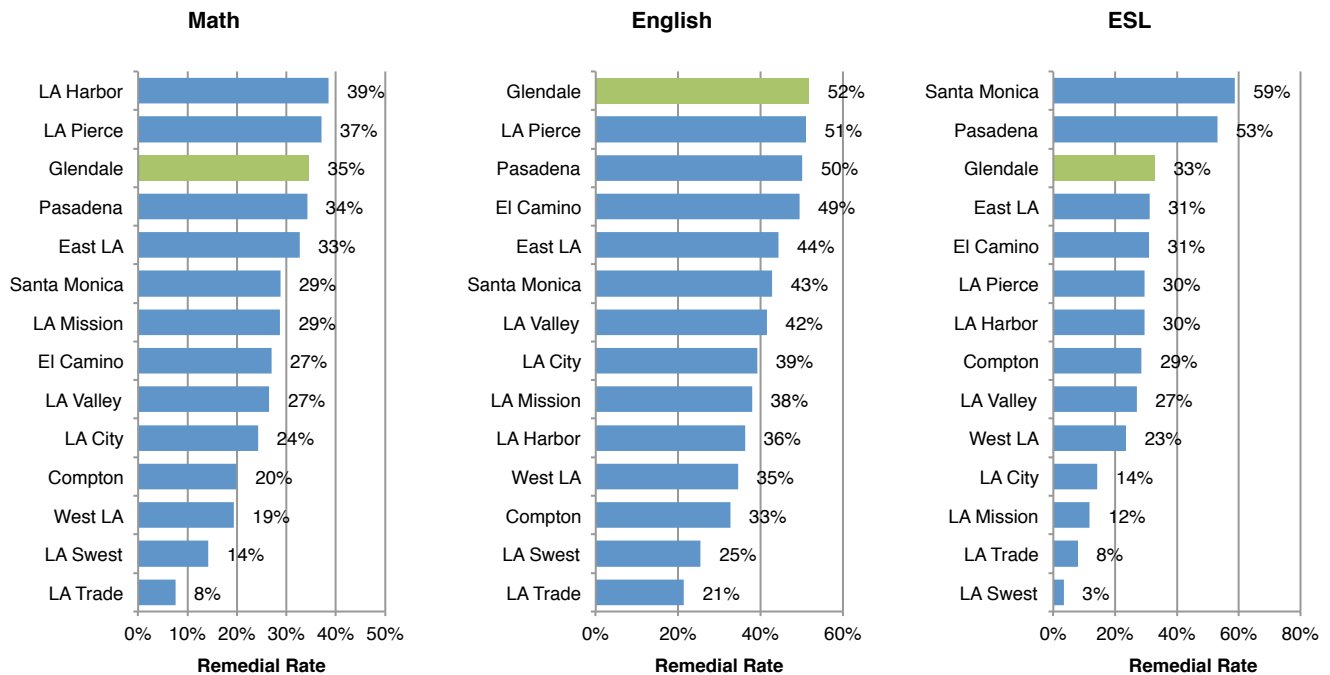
Math

LA Harbor 39%
LA Pierce 37%
Glendale 35%
Pasadena 34%
East LA 33%
Santa Monica 29%
LA Mission 29%
El Camino 27%
LA Valley 27%
LA City 24%
Compton 20%
West LA 19%
LA Swest 14%
LA Trade 8%

0% 10% 20% 30% 40% 50%

Remedial Rate

English

Glendale 52%
LA Pierce 51%
Pasadena 50%
El Camino 49%
East LA 44%
Santa Monica 43%
LA Valley 42%
LA City 39%
LA Mission 38%
LA Harbor 36%
West LA 35%
Compton 33%
LA Swest 25%
LA Trade 21%

0% 20% 40% 60%

Remedial Rate

ESL

Santa Monica 59%
Pasadena 53%
Glendale 33%
East LA 31%
El Camino 31%
LA Pierce 30%
LA Harbor 30%
Compton 29%
LA Valley 27%
West LA 23%
LA City 14%
LA Mission 12%
LA Trade 8%
LA Swest 3%

0% 20% 40% 60% 80%

Remedial Rate